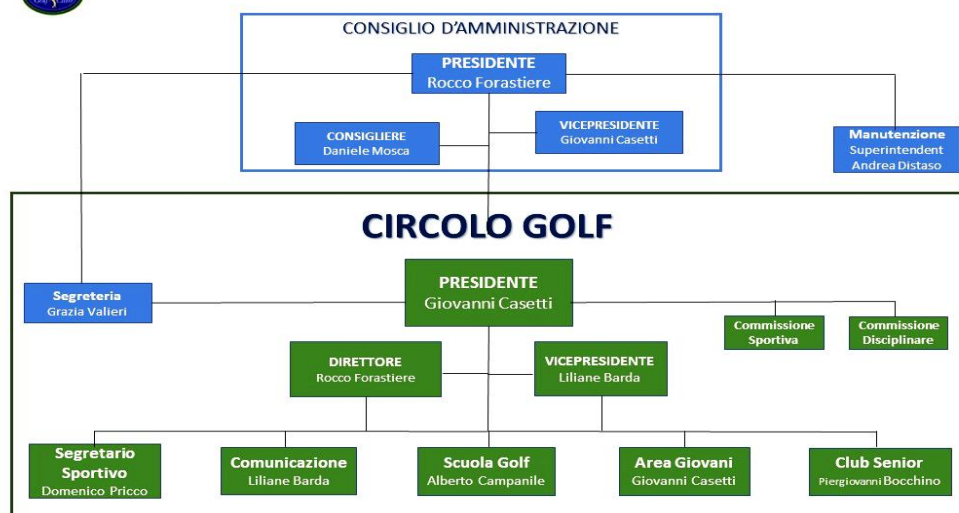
CONSIGLIO D'AMMINISTRAZIONE

PRESIDENTE
Rocco Forastiere

CONSIGLIERE
Daniele Mosca

VICEPRESIDENTE
Giovanni Casetti

Manutenzione
Superintendent
Andrea Distaso

CIRCOLO GOLF

Segreteria
Grazia Valieri

PRESIDENTE
Giovanni Casetti

Commissione
Sportiva

Commissione
Disciplinare

DIRETTORE
Rocco Forastiere

VICEPRESIDENTE
Liliane Barda

Segretario
Sportivo
Domenico Pricco

Comunicazione
Liliane Barda

Scuola Golf
Alberto Campanile

Area Giovani
Giovanni Casetti

Club Senior
Piergiovanni Bocchino